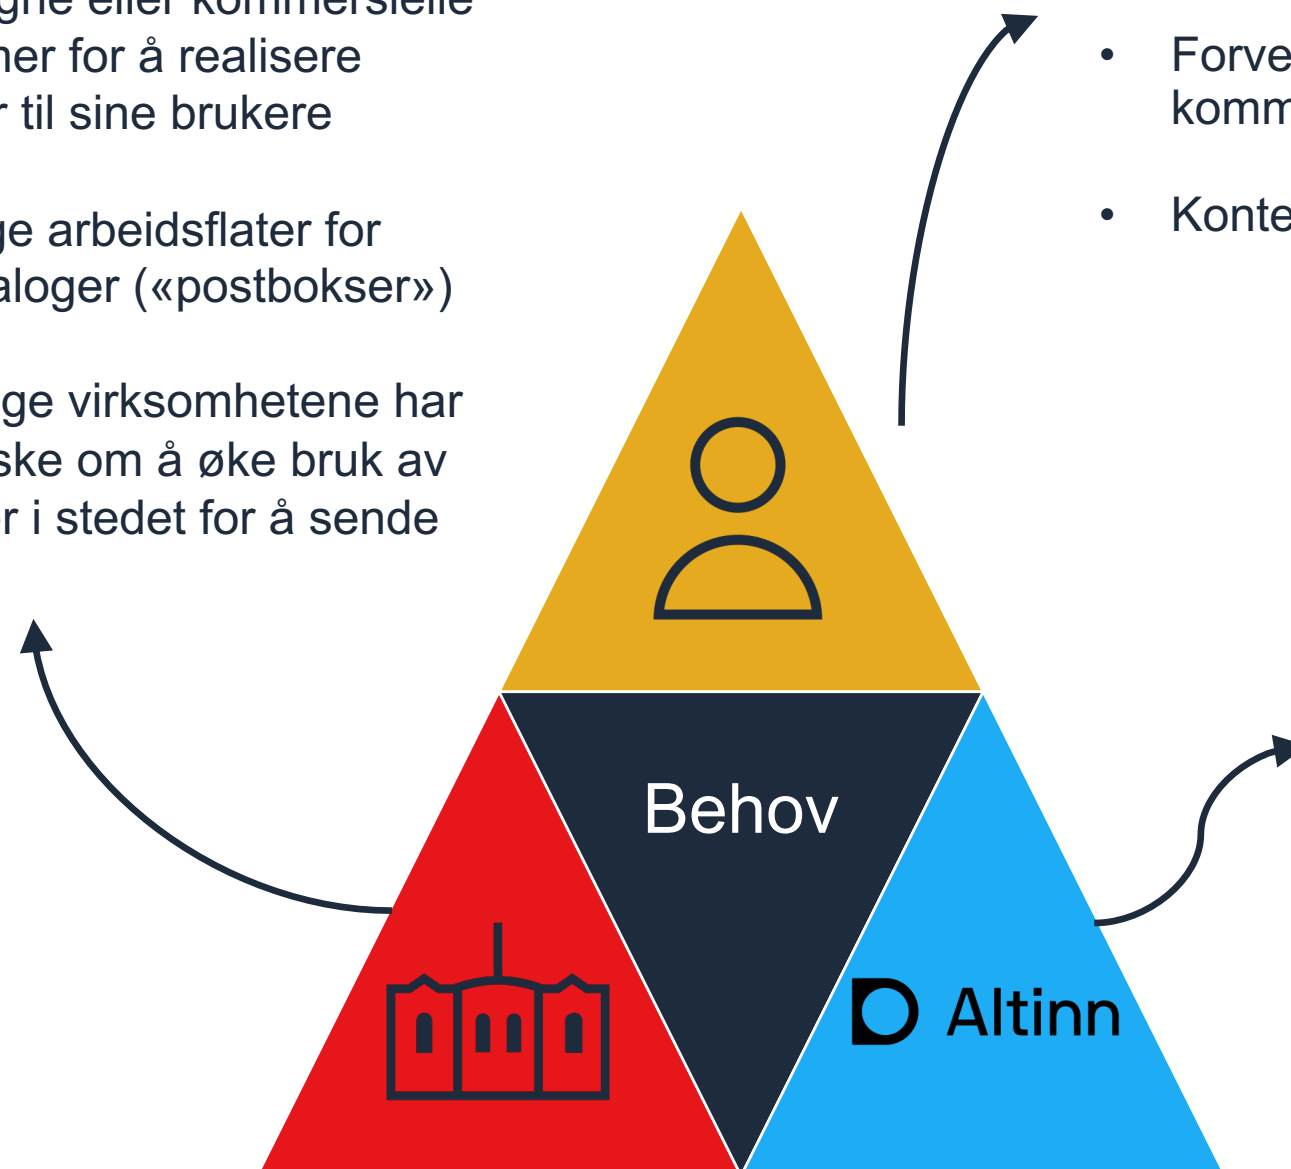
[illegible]gne eller kommersielle
ner for å realisere
r til sine brukere

ge arbeidsflater for
aloger («postbokser»)

ge virksomhetene har
ske om å øke bruk av
r i stedet for å sende

• Forve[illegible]
komm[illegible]

• Konte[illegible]

Behov

Altinn